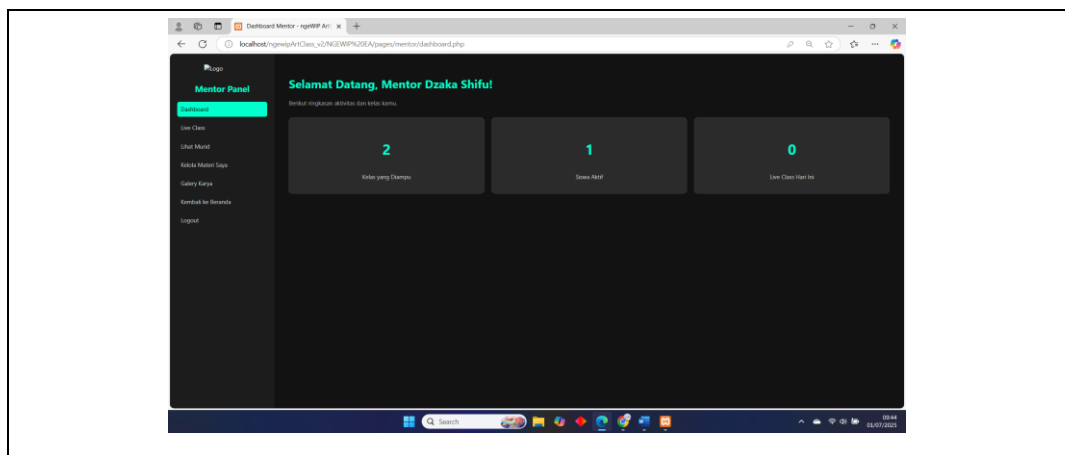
Dashboard Mentor - ngeWIP Art ×

localhost/ngewipArtClass_v2/NGEWIP%20EA/pages/mentor/dashboard.php

Logo

Mentor Panel

Dashboard

Live Class

Lihat Murid

Kelola Materi Saya

Galery Karya

Kembali ke Beranda

Logout

Selamat Datang, Mentor Dzaka Shifu!

Berikut ringkasan aktivitas dan kelas kamu.

2

Kelas yang Diampu

1

Siswa Aktif

0

Live Class Hari Ini

Search

09:44
01/07/2025